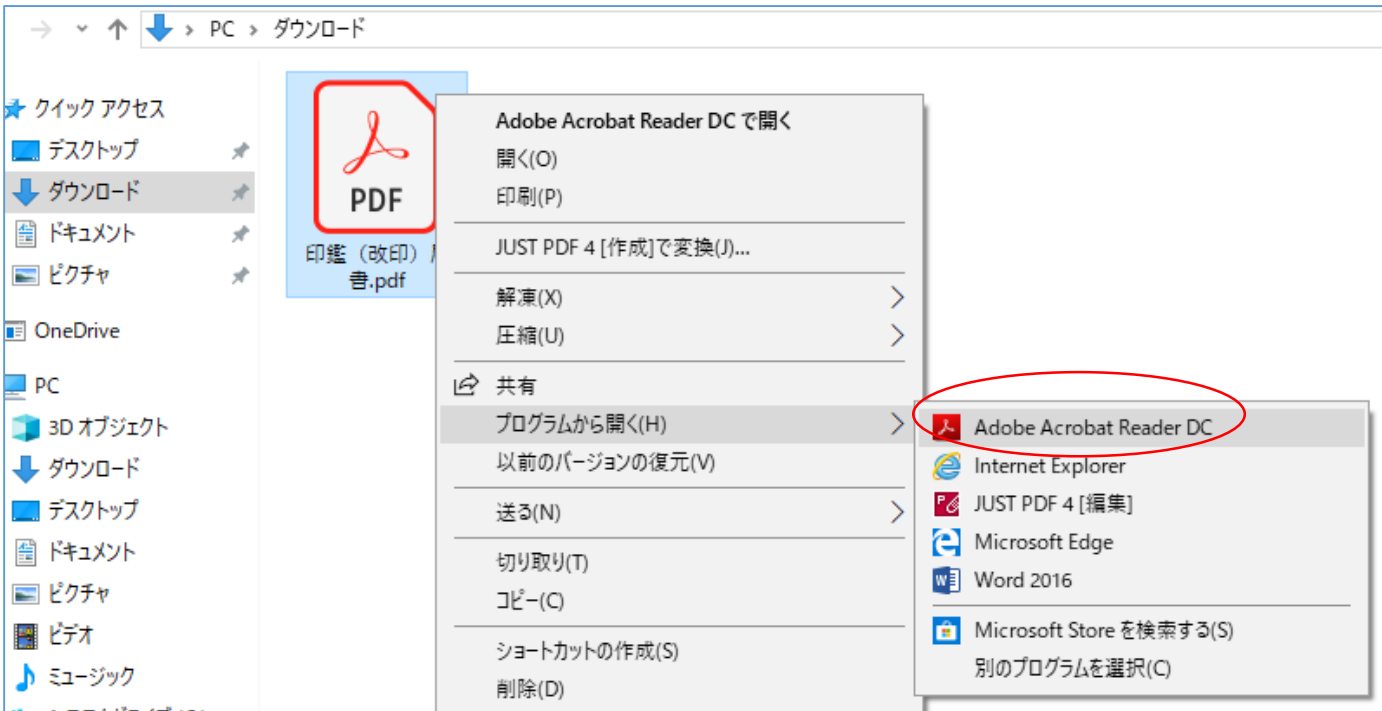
PC › ダウンロード

クイック アクセス
デスクトップ
ダウンロード
ドキュメント
ピクチャ
OneDrive
PC
3D オブジェクト
ダウンロード
デスクトップ
ドキュメント
ピクチャ
ビデオ
ミュージック

PDF
印鑑（改印）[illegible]書.pdf

Adobe Acrobat Reader DC で開く
開く(O)
印刷(P)
JUST PDF 4 [作成]で変換(J)...
解凍(X)
圧縮(U)
共有
プログラムから開く(H)
以前のバージョンの復元(V)
送る(N)
切り取り(T)
コピー(C)
ショートカットの作成(S)
削除(D)

Adobe Acrobat Reader DC
Internet Explorer
JUST PDF 4 [編集]
Microsoft Edge
Word 2016
Microsoft Store を検索する(S)
別のプログラムを選択(C)